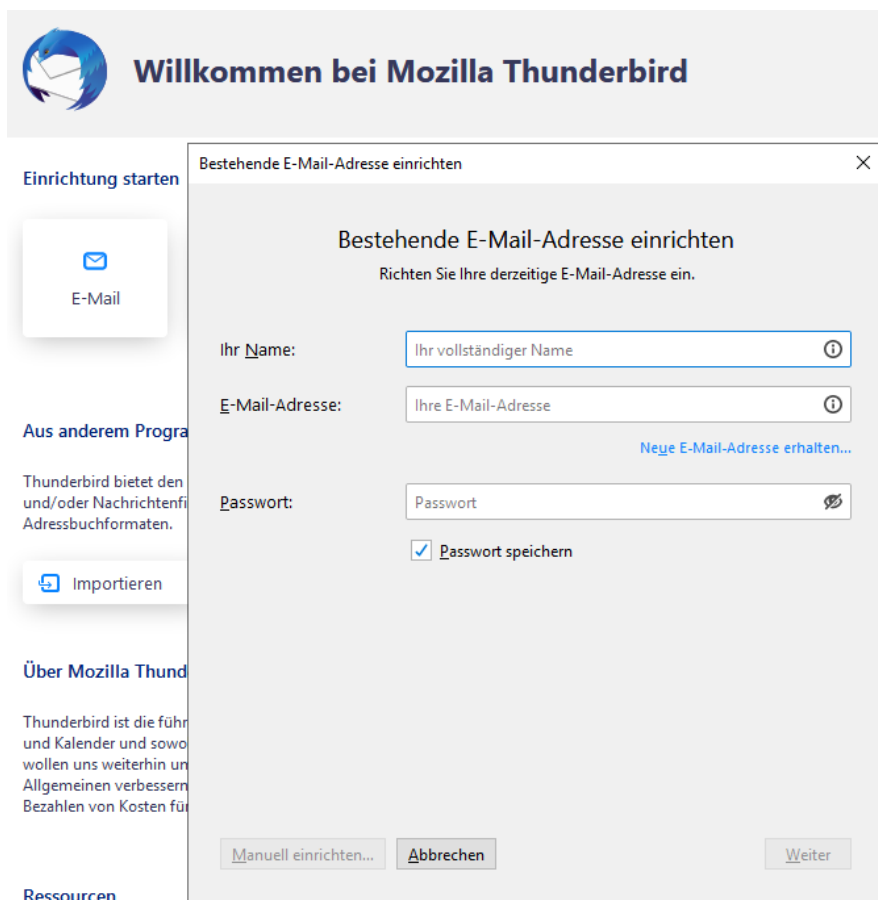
Willkommen bei Mozilla Thunderbird

Einrichtung starten

E-Mail

Aus anderem Progra

Thunderbird bietet den und/oder Nachrichtenfi Adressbuchformaten.

Importieren

Über Mozilla Thund

Thunderbird ist die führ und Kalender und sowo wollen uns weiterhin un Allgemeinen verbessern Bezahlen von Kosten fü

Ressourcen

Bestehende E-Mail-Adresse einrichten

Bestehende E-Mail-Adresse einrichten

Richten Sie Ihre derzeitige E-Mail-Adresse ein.

Ihr Name: Ihr vollständiger Name

E-Mail-Adresse: Ihre E-Mail-Adresse

Neue E-Mail-Adresse erhalten...

Passwort: Passwort

Passwort speichern

Manuell einrichten... Abbrechen Weiter